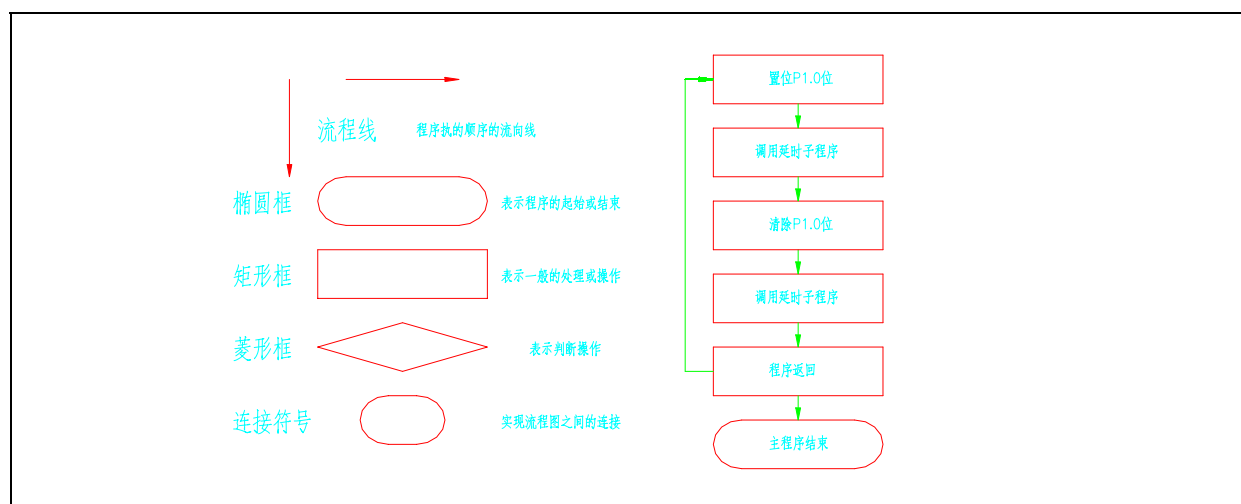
流程线

程序执的顺序的流向线

椭圆框

表示程序的起始或结束

矩形框

表示一般的处理或操作

菱形框

表示判断操作

连接符号

实现流程图之间的连接

置位P1.0位

调用延时子程序

清除P1.0位

调用延时子程序

程序返回

主程序结束